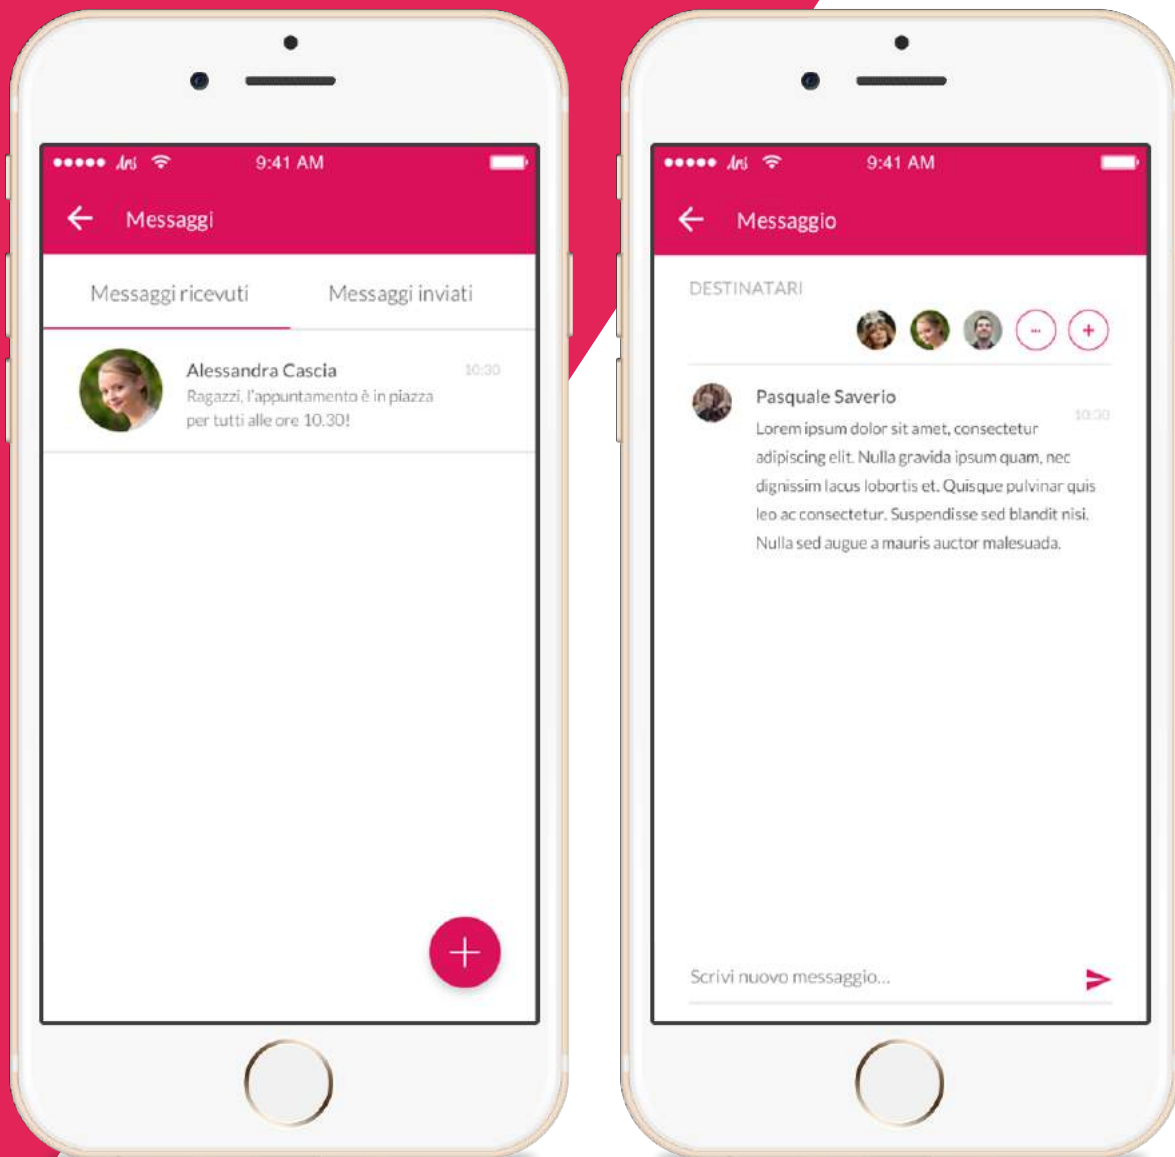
●●●●● Ari 9:41 AM

Messaggi

Messaggi ricevuti Messaggi inviati

Alessandra Cascia 10:30
Ragazzi, l'appuntamento è in piazza per tutti alle ore 10.30!

+

●●●●● Ari 9:41 AM

Messaggio

DESTINATARI

- +

Pasquale Saverio 10:30
Lorem ipsum dolor sit amet, consectetur adipiscing elit. Nulla gravida ipsum quam, nec dignissim lacus lobortis et. Quisque pulvinar quis leo ac consectetur. Suspendisse sed blandit nisi. Nulla sed augue a mauris auctor malesuada.

Scrivi nuovo messaggio...